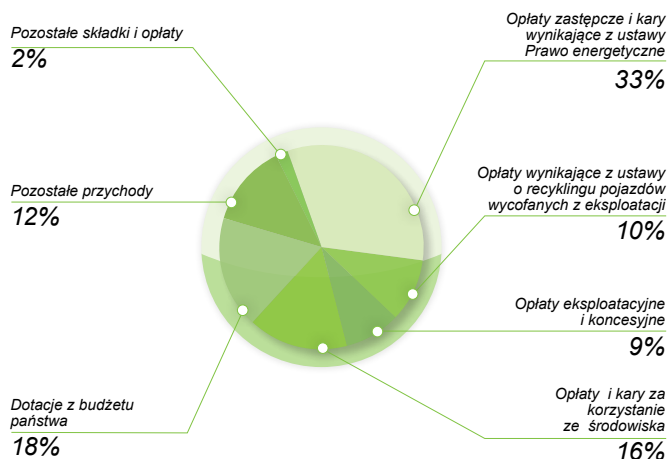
Pozostałe składki i opłaty
2%

Pozostałe przychody
12%

Dotacje z budżetu państwa
18%

Opłaty zastępcze i kary wynikające z ustawy Prawo energetyczne
33%

Opłaty wynikające z ustawy o recyklingu pojazdów wycofanych z eksploatacji
10%

Opłaty eksploatacyjne i koncesyjne
9%

Opłaty i kary za korzystanie ze środowiska
16%